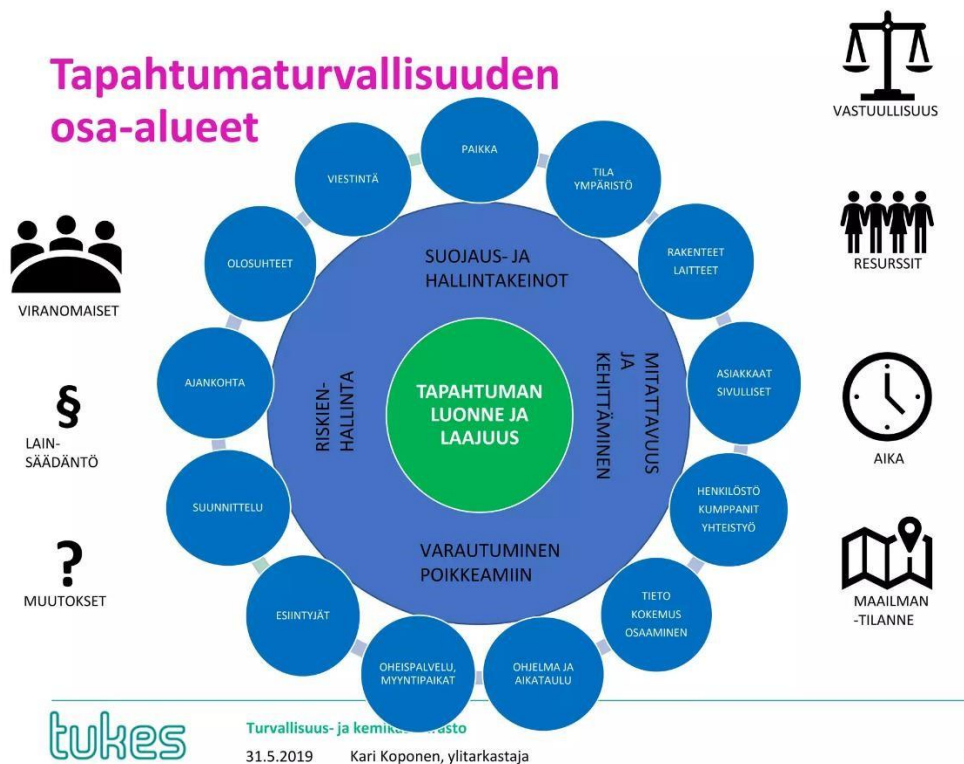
Tapahtumaturvallisuuden osa-alueet

VASTUULLISUUS

PAIKKA

TILA YMPÄRISTÖ

RAKENTEET LAITTEET

ASIAKKAAT SIVULLISET

HENKILÖSTÖ KUMPPANIT YHTEISTYÖ

TIETO KOKEMUS OSAAMINEN

OHJELMA JA AIKATAULU

OHEISPALVELU, MYYNTIPAIKAT

ESIINTYJÄT

SUUNNITTELU

AJANKOHTA

OLOSUHTEET

VIESTINTÄ

SUOJAUS- JA HALLINTAKEINOT

MITATTAVUUS JA KEHITTÄMINEN

VARAUTUMINEN POIKKEAMIIN

RISKIEN-HALLINTA

TAPAHTUMAN LUONNE JA LAAJUUS

VIRANOMAISET

§

LAIN-SÄÄDÄNTÖ

?

MUUTOKSET

RESURSSIT

AIKA

MAAILMAN -TILANNE

tukes

Turvallisuus- ja kemika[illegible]asto

31.5.2019 Kari Koponen, ylitarkastaja